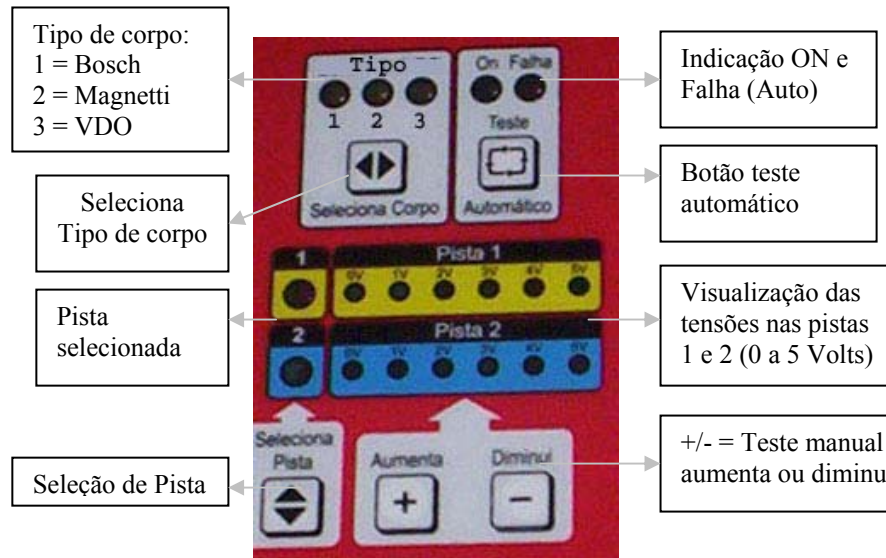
Tipo de corpo:
1 = Bosch
2 = Magnetti
3 = VDO

Tipo
1 2 3

On Falha

Teste

Indicação ON e Falha (Auto)

Seleciona Tipo de corpo

Seleciona Corpo

Automático

Botão teste automático

1

Pista 1

0V 1V 2V 3V 4V 5V

Pista selecionada

2

Pista 2

0V 1V 2V 3V 4V 5V

Visualização das tensões nas pistas 1 e 2 (0 a 5 Volts)

Seleciona Pista

Aumenta

Diminui

+/- = Teste manual aumenta ou diminu

Seleção de Pista